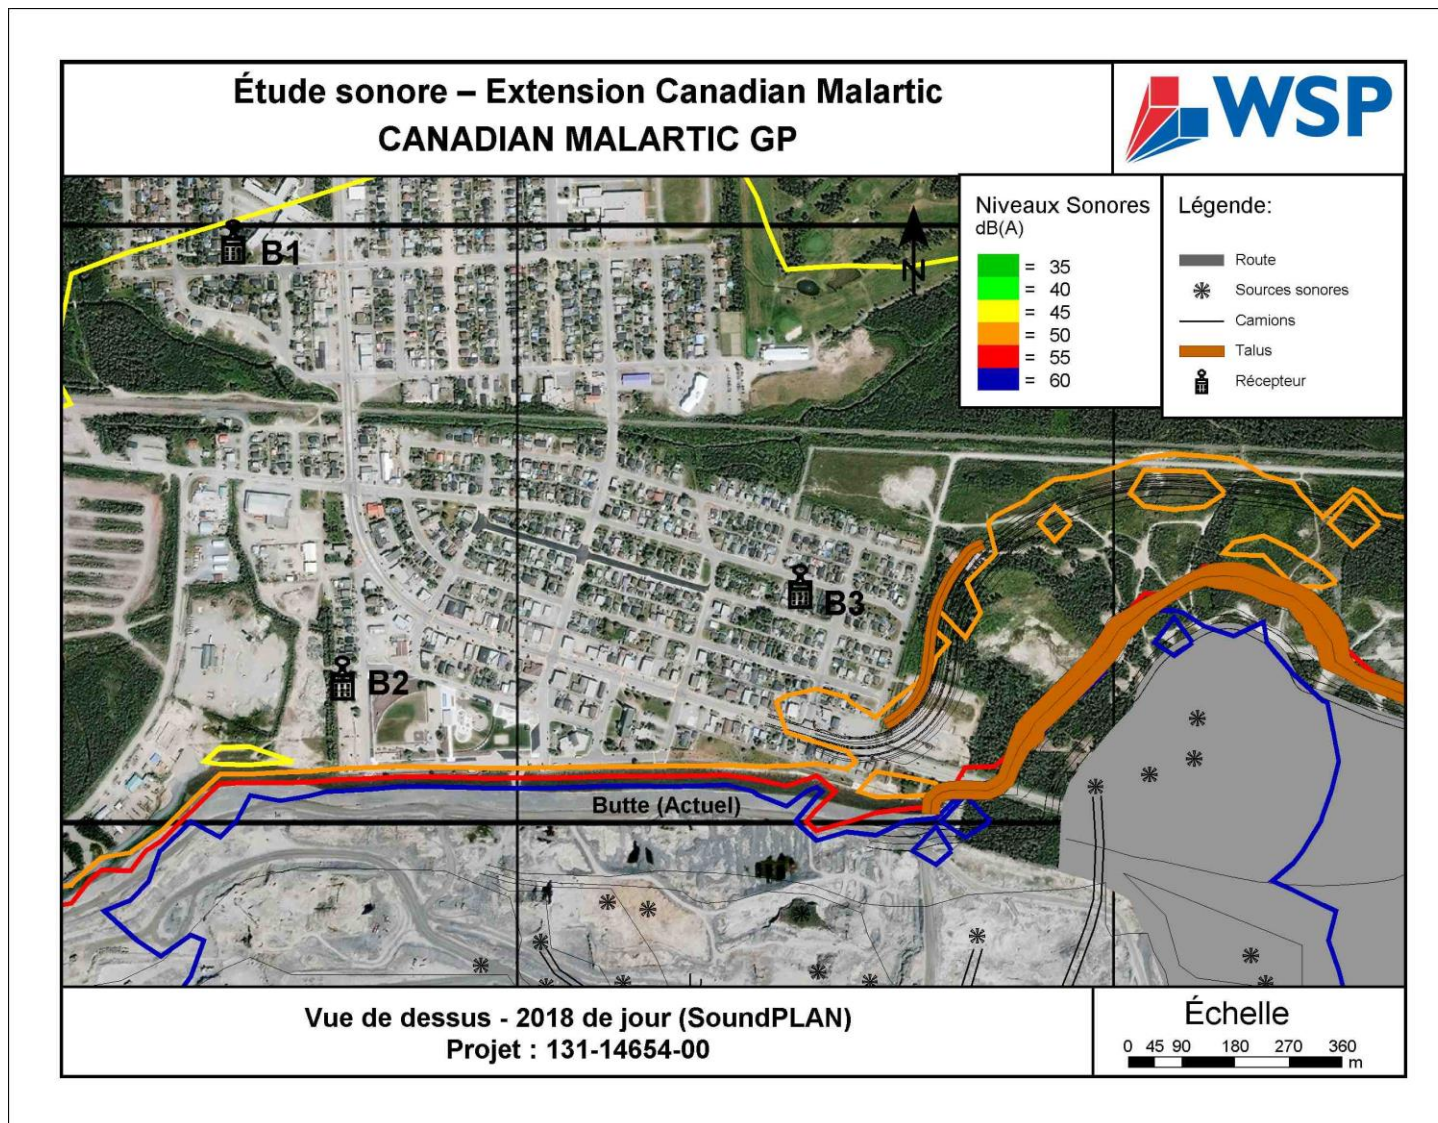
Étude sonore – Extension Canadian Malartic
CANADIAN MALARTIC GP

WSP

Niveaux Sonores
dB(A)
= 35
= 40
= 45
= 50
= 55
= 60

Légende:
Route
Sources sonores
Camions
Talus
Récepteur

N

B1

B2

B3

Butte (Actuel)

Vue de dessus - 2018 de jour (SoundPLAN)
Projet : 131-14654-00

Échelle
0 45 90 180 270 360
m